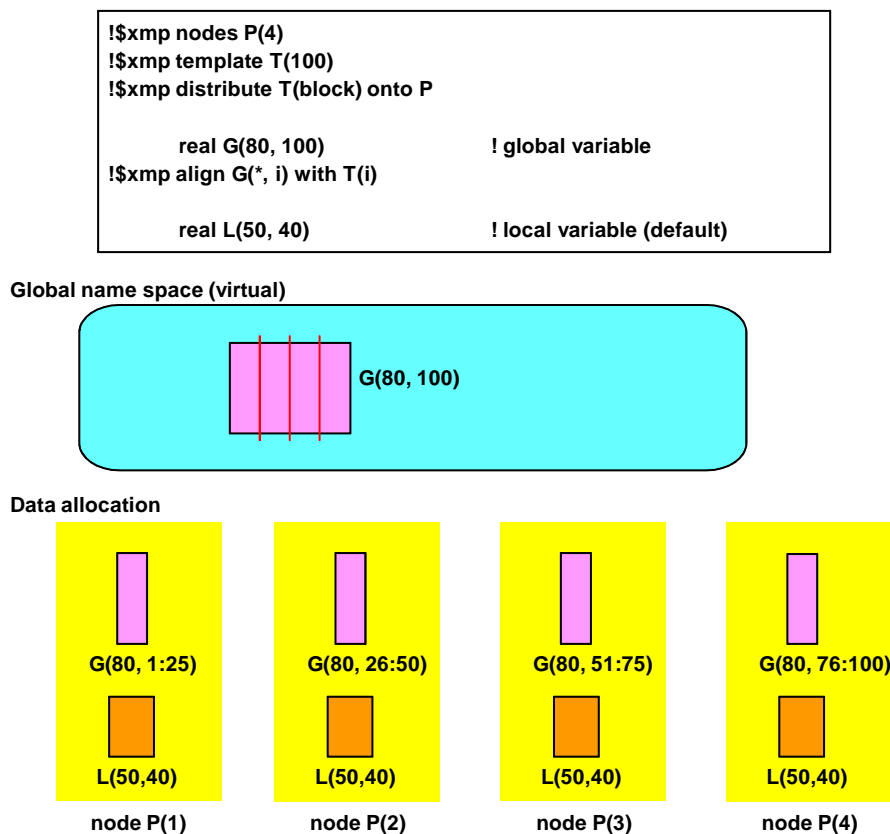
!$xmp nodes P(4)
!$xmp template T(100)
!$xmp distribute T(block) onto P

real G(80, 100) ! global variable
!$xmp align G(*, i) with T(i)

real L(50, 40) ! local variable (default)

Global name space (virtual)

G(80, 100)

Data allocation

G(80, 1:25)
L(50,40)
node P(1)

G(80, 26:50)
L(50,40)
node P(2)

G(80, 51:75)
L(50,40)
node P(3)

G(80, 76:100)
L(50,40)
node P(4)